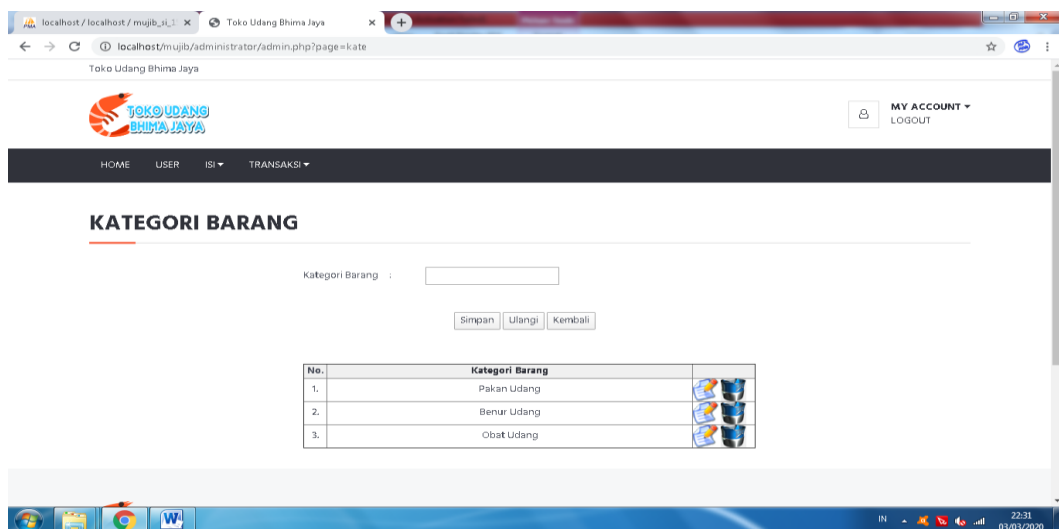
localhost / localhost / mujib_si_1 ×
Toko Udang Bhima Jaya ×

localhost/mujib/administrator/admin.php?page=kate

Toko Udang Bhima Jaya

TOKO UDANG BHIMA JAYA

MY ACCOUNT ▾
LOGOUT

HOME USER ISI ▾ TRANSAKSI ▾

KATEGORI BARANG

Kategori Barang :

Simpan Ulangi Kembali

| No. | Kategori Barang | |
|---|---|---|
| 1. | Pakan Udang | |
| 2. | Benur Udang | |
| 3. | Obat Udang | |

IN 22:31 03/03/2020